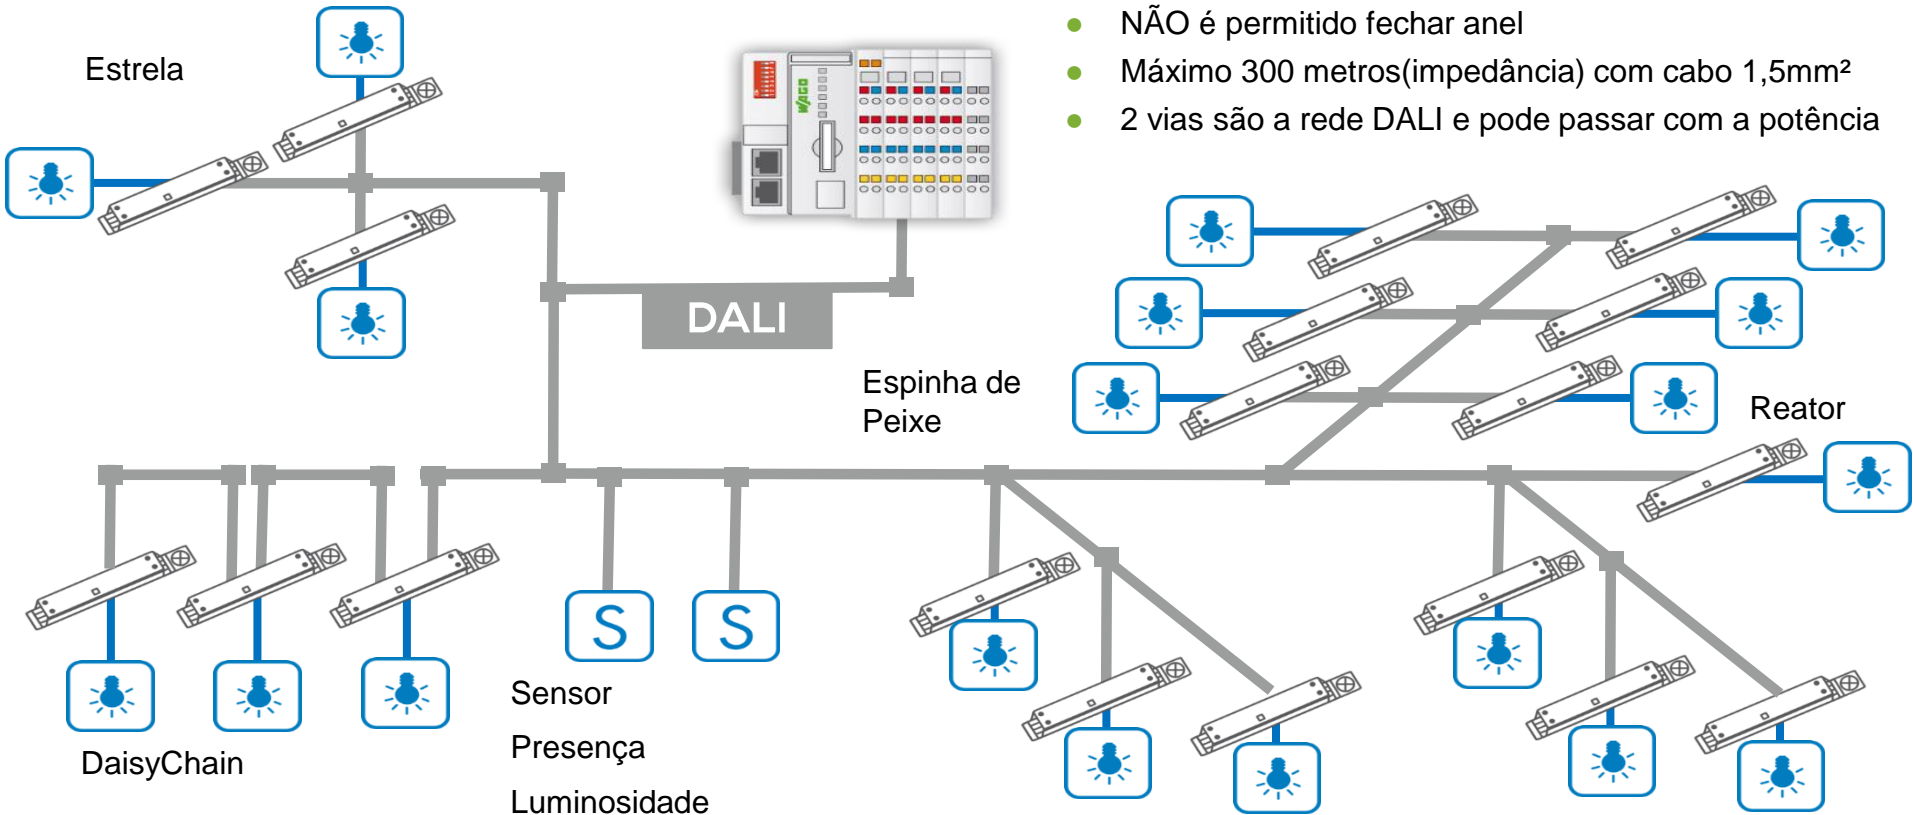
NÃO é permitido fechar anel

Máximo 300 metros(impedância) com cabo 1,5mm²

2 vias são a rede DALI e pode passar com a potência

Estrela

DALI

Espinha de Peixe

Reator

S

S

Sensor

Presença

Luminosidade

DaisyChain